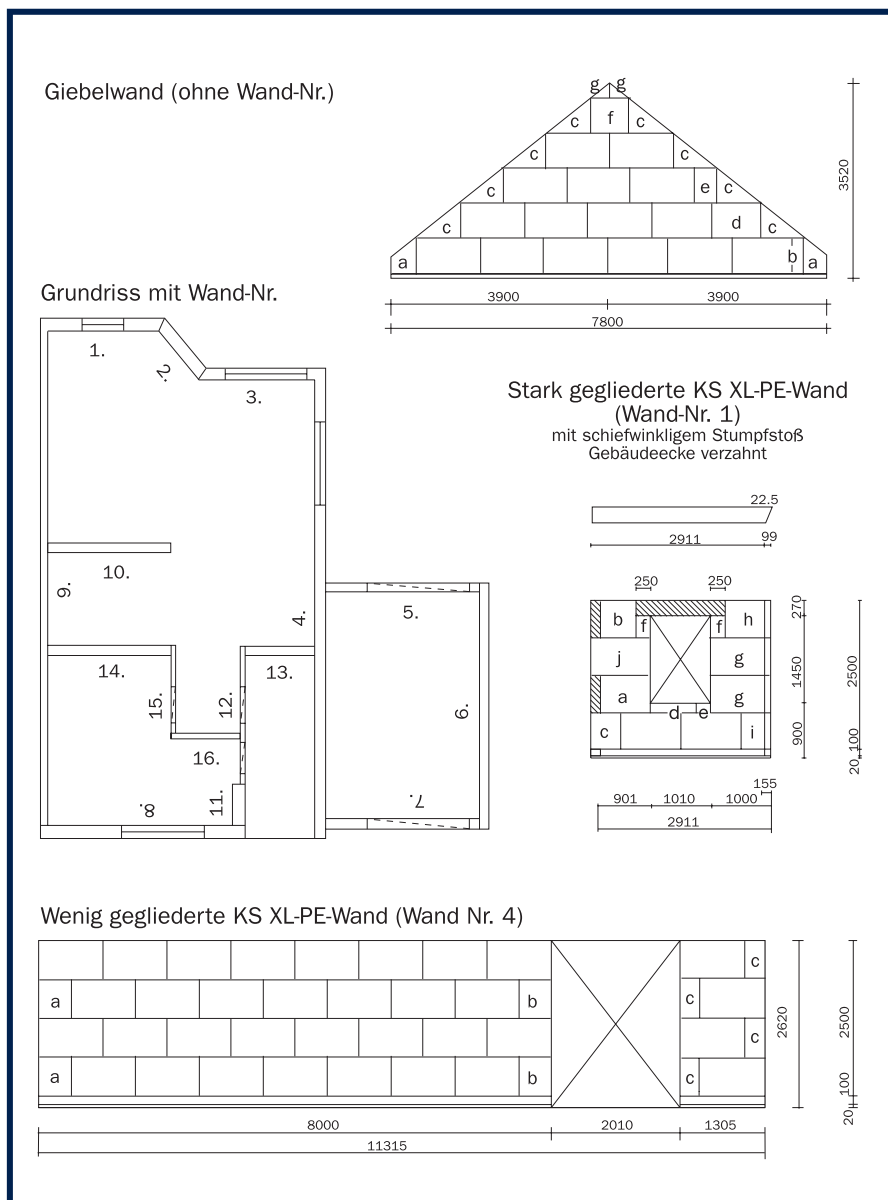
Giebelwand (ohne Wand-Nr.)

g g
c f c
c c
c e c
c d c
a b a

3520

3900 3900
7800

Grundriss mit Wand-Nr.

1.
2.
3.
10.
9.
4.
5.
14.
13.
15.
12.
6.
16.
8.
11.
7.

Stark gegliederte KS XL-PE-Wand
(Wand-Nr. 1)
mit schiefwinkligem Stumpfstoß
Gebäudeecke verzahnt

22.5
2911 99

250 250
b f f h
j g
a g
d e
c i
270
1450
900
2500
20 100
155
901 1010 1000
2911

Wenig gegliederte KS XL-PE-Wand (Wand Nr. 4)

c
a b c
c
a b c

2620
2500
100
20

8000 2010 1305
11315